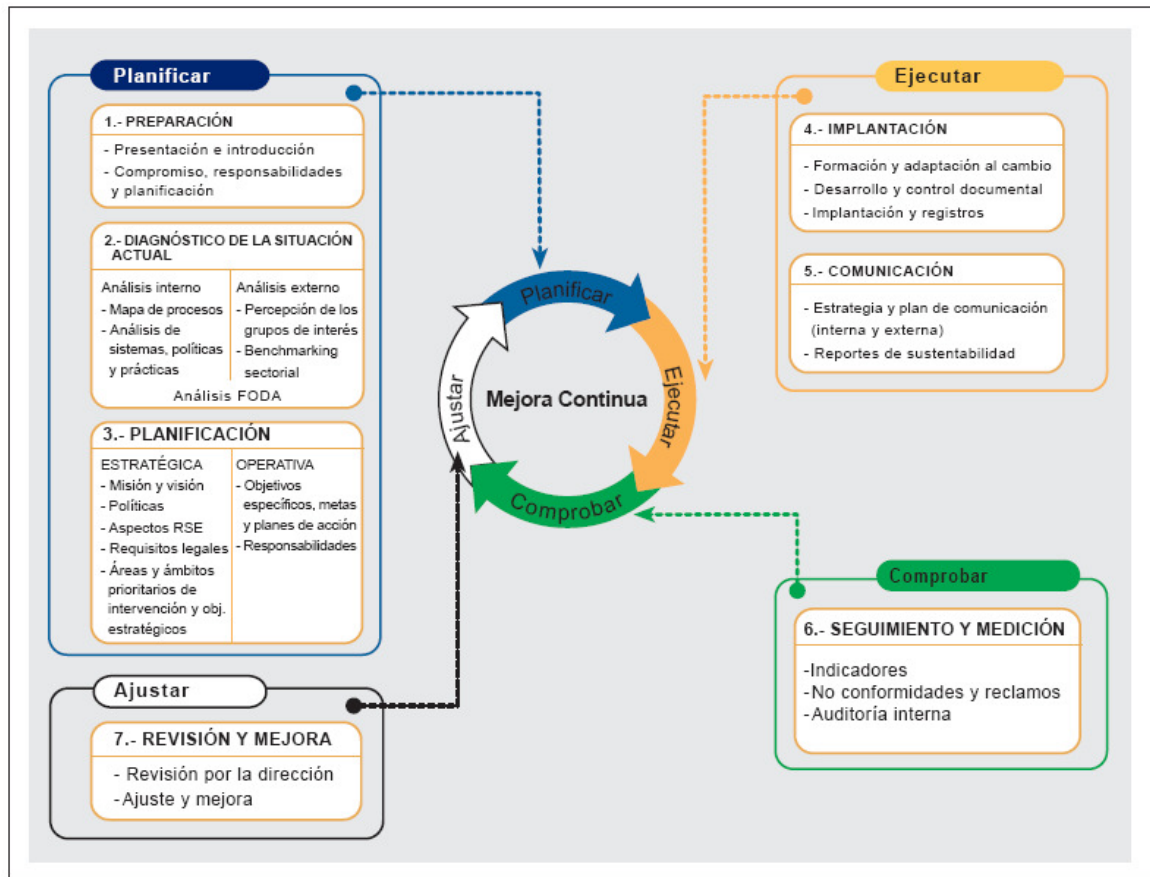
Planificar

1.- PREPARACIÓN
- Presentación e introducción
- Compromiso, responsabilidades y planificación

2.- DIAGNÓSTICO DE LA SITUACIÓN ACTUAL

| Análisis interno | Análisis externo |
|---|---|
| - Mapa de procesos<br>- Análisis de sistemas, políticas y prácticas | - Percepción de los grupos de interés<br>- Benchmarking sectorial |

Análisis FODA

3.- PLANIFICACIÓN

| ESTRATÉGICA | OPERATIVA |
|---|---|
| - Misión y visión<br>- Políticas<br>- Aspectos RSE<br>- Requisitos legales<br>- Áreas y ámbitos prioritarios de intervención y obj. estratégicos | - Objetivos específicos, metas y planes de acción<br>- Responsabilidades |

Ejecutar

4.- IMPLANTACIÓN
- Formación y adaptación al cambio
- Desarrollo y control documental
- Implantación y registros

5.- COMUNICACIÓN
- Estrategia y plan de comunicación (interna y externa)
- Reportes de sustentabilidad

Planificar
Ejecutar
Comprobar
Ajustar
Mejora Continua

Comprobar

6.- SEGUIMIENTO Y MEDICIÓN
-Indicadores
-No conformidades y reclamos
-Auditoría interna

Ajustar

7.- REVISIÓN Y MEJORA
- Revisión por la dirección
-Ajuste y mejora